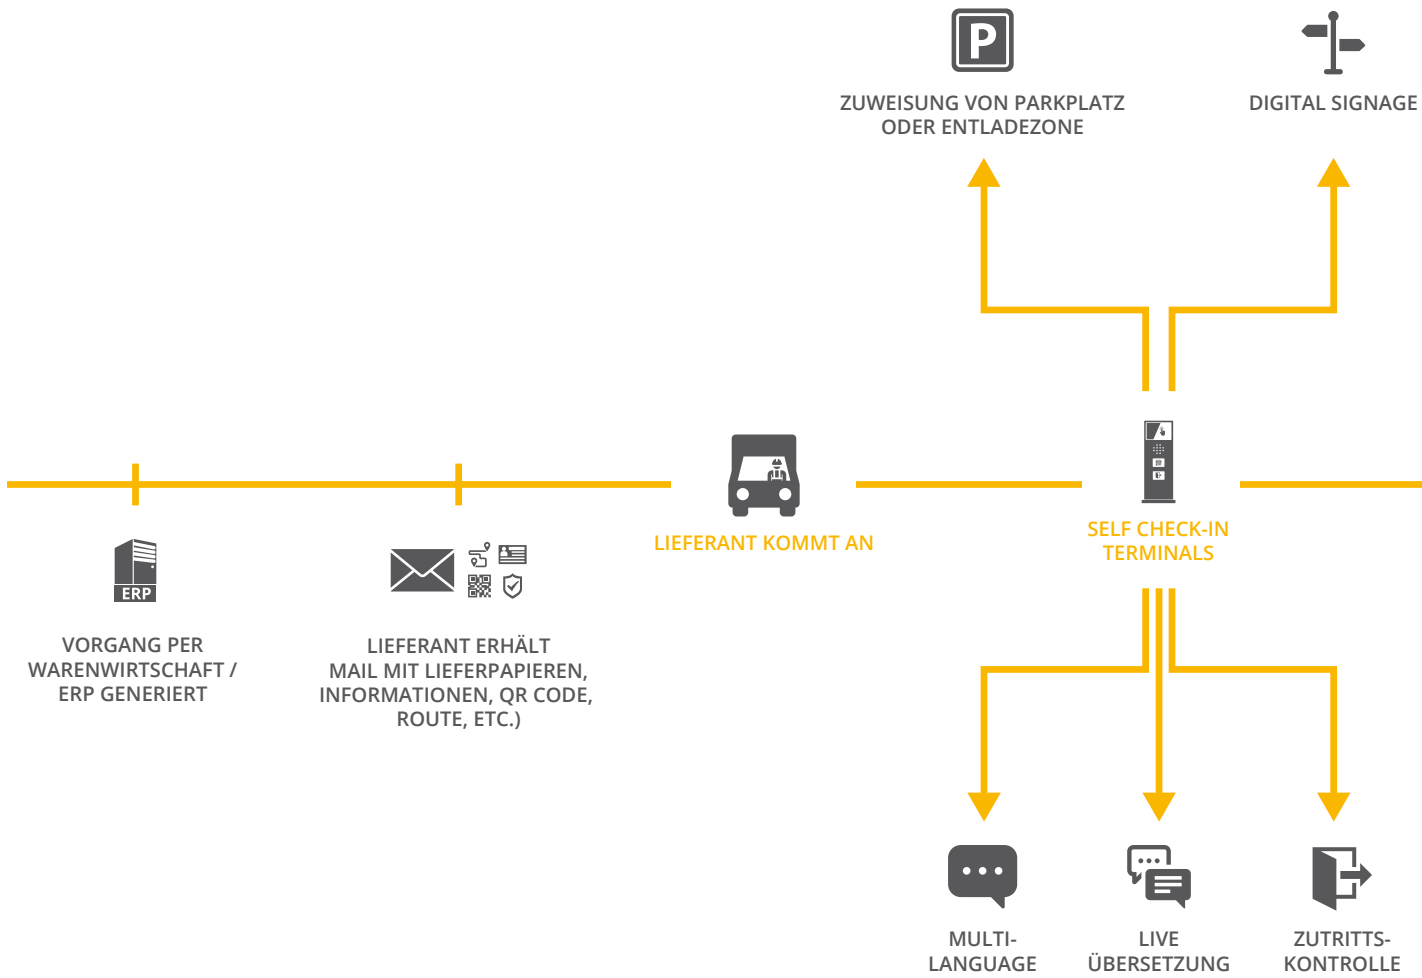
P

ZUWEISUNG VON PARKPLATZ ODER ENTLADEZONE

DIGITAL SIGNAGE

ERP

VORGANG PER WARENWIRTSCHAFT / ERP GENERIERT

LIEFERANT ERHÄLT MAIL MIT LIEFERPAPIEREN, INFORMATIONEN, QR CODE, ROUTE, ETC.)

LIEFERANT KOMMT AN

SELF CHECK-IN TERMINALS

MULTI-LANGUAGE

LIVE ÜBERSETZUNG

ZUTRITTS-KONTROLLE